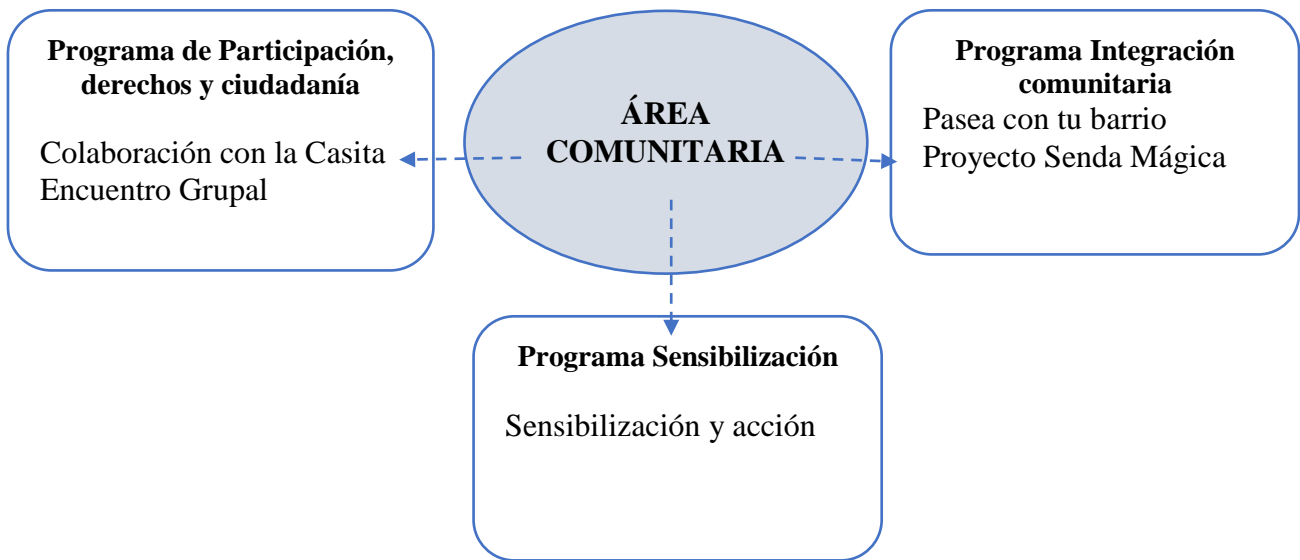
Programa de Participación, derechos y ciudadanía

Colaboración con la Casita
Encuentro Grupal

ÁREA COMUNITARIA

Programa Integración comunitaria

Pasea con tu barrio
Proyecto Senda Mágica

Programa Sensibilización

Sensibilización y acción